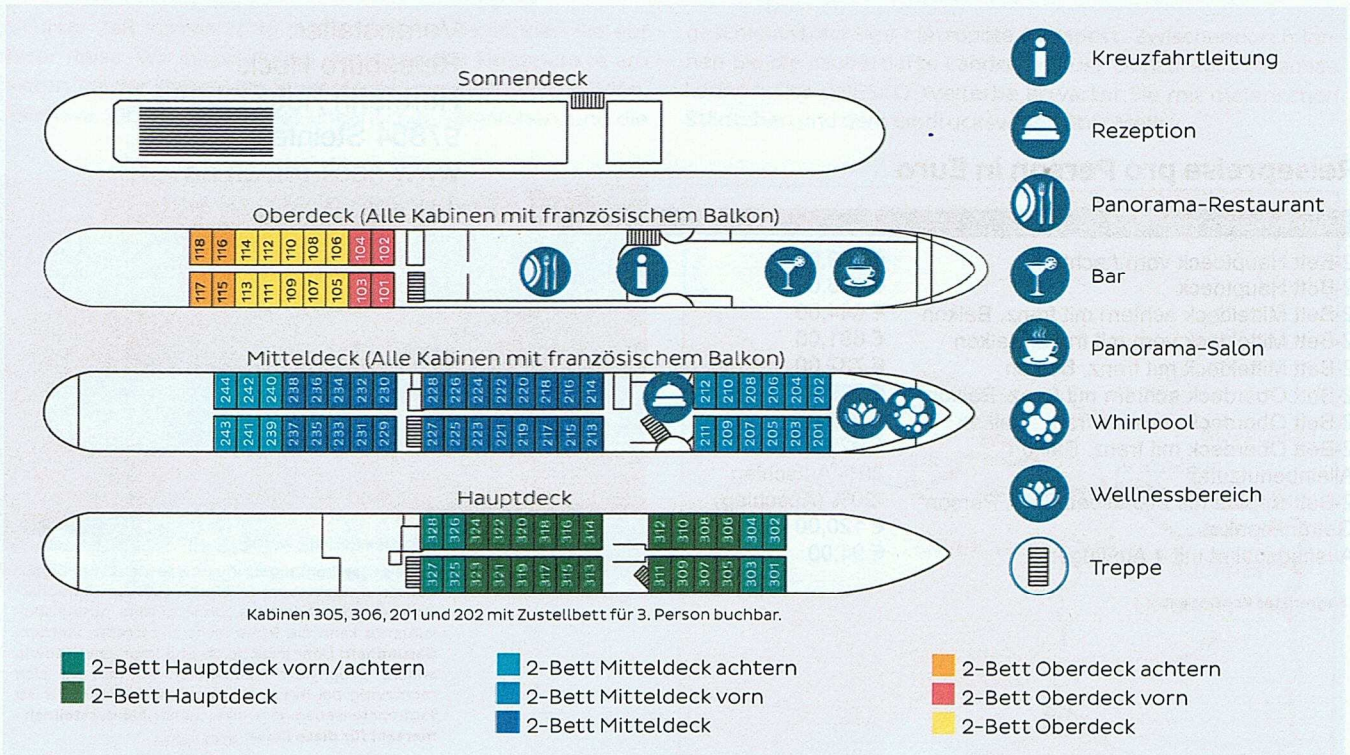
Sonnendeck

Oberdeck (Alle Kabinen mit französischem Balkon)

118 116 114 112 110 108 106 104 102
117 115 113 111 109 107 105 103 101

Mitteldeck (Alle Kabinen mit französischem Balkon)

244 242 240 238 236 234 232 230 228 226 224 222 220 218 216 214 212 210 208 206 204 202
243 241 239 237 235 233 231 229 227 225 223 221 219 217 215 213 211 209 207 205 203 201

Hauptdeck

328 326 324 322 320 318 316 314 312 310 308 306 304 302
327 325 323 321 319 317 315 313 311 309 307 305 303 301

Kabinen 305, 306, 201 und 202 mit Zustellbett für 3. Person buchbar.

Kreuzfahrtleitung
Rezeption
Panorama-Restaurant
Bar
Panorama-Salon
Whirlpool
Wellnessbereich
Treppe

2-Bett Hauptdeck vorn/achtern
2-Bett Hauptdeck
2-Bett Mitteldeck achtern
2-Bett Mitteldeck vorn
2-Bett Mitteldeck
2-Bett Oberdeck achtern
2-Bett Oberdeck vorn
2-Bett Oberdeck